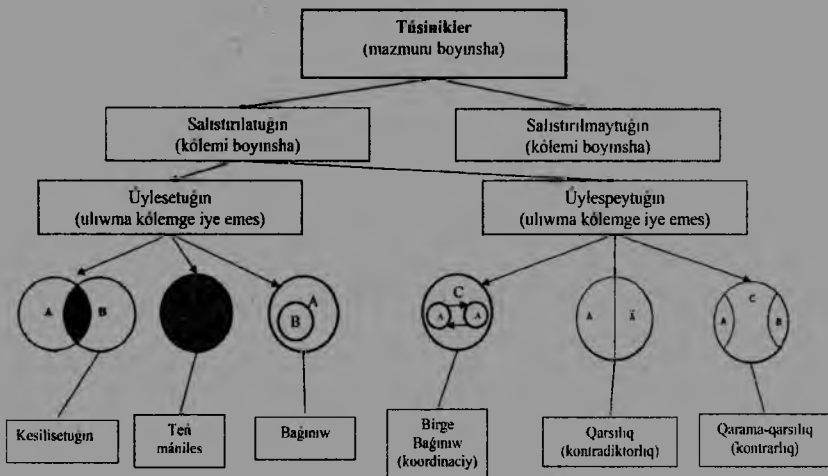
Túsinikler
(mazmunı boyınsha)

Salıstırılatuǵın
(kólemi boyınsha)

Salıstırılmaytuǵın
(kólemi boyınsha)

Úylesetuǵın
(ulıwma kólemge iye emes)

Úylespeytuǵın
(ulıwma kólemge iye emes)

A B

B A

C
A A

A Ā

C
A B

Kesilisetuǵın

Teń mániles

Baǵınıw

Birge Baǵınıw (koordinaciy)

Qarsılıq (kontradiktorlıq)

Qarama-qarsılıq (kontrarlıq)